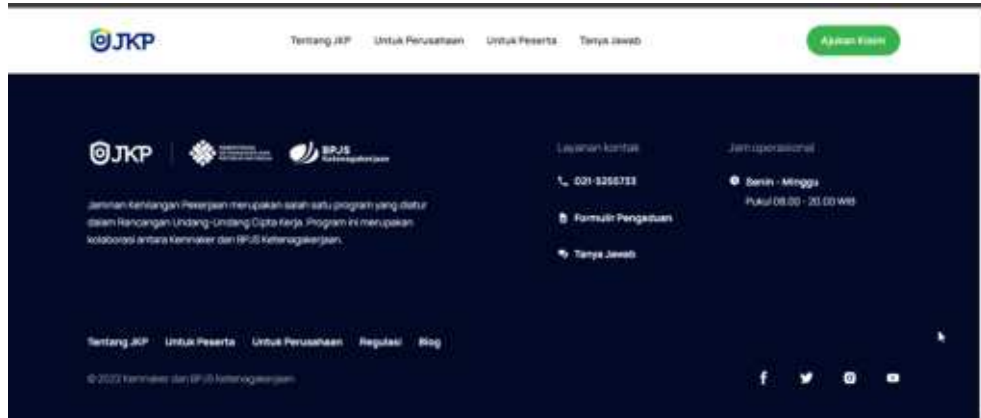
JKP

Tentang JKP Untuk Perusahaan Untuk Peserta Tanya Jawab

Ajukan Klaim

JKP

BPJS Ketenagakerjaan

Jaminan Kehilangan Pekerjaan merupakan salah satu program yang diatur dalam Rancangan Undang-Undang Cipta Kerja. Program ini merupakan kolaborasi antara Kemnaker dan BPJS Ketenagakerjaan.

Layanan kontak

021-5255733

Formulir Pengaduan

Tanya Jawab

Jam operasional

Senin - Minggu

Pukul 08.00 - 20.00 WIB

Tentang JKP Untuk Peserta Untuk Perusahaan Regulasi Blog

© 2022 Kemnaker dan BPJS Ketenagakerjaan